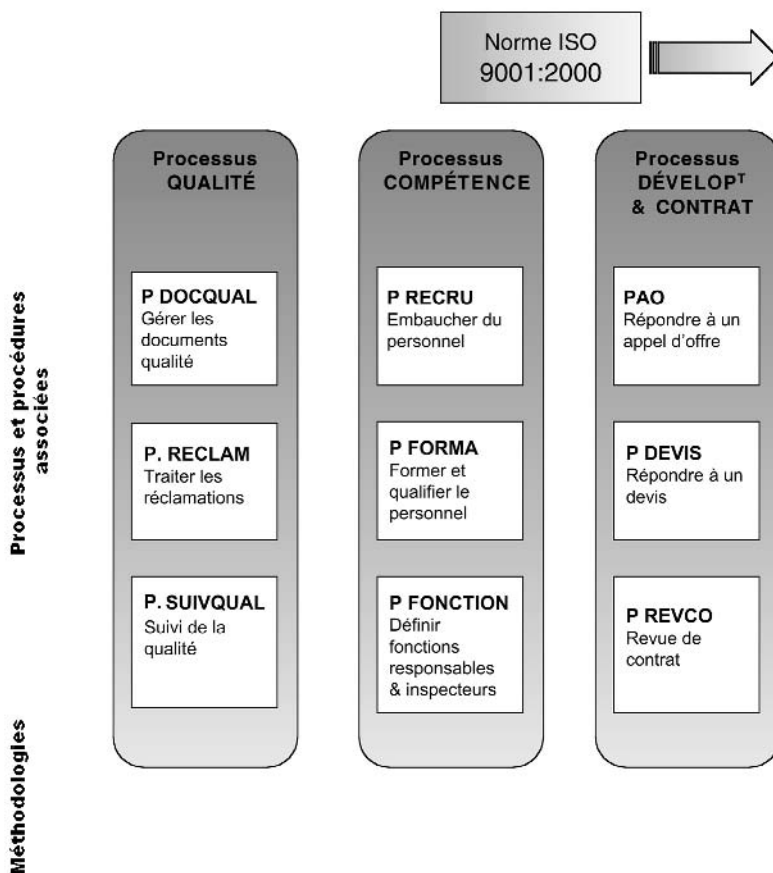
Norme ISO
9001:2000

Processus et procédures associées

Méthodologies

Processus
QUALITÉ

P DOCQUAL
Gérer les documents qualité

P. RECLAM
Traiter les réclamations

P. SUIVQUAL
Suivi de la qualité

Processus
COMPÉTENCE

P RECRU
Embaucher du personnel

P FORMA
Former et qualifier le personnel

P FONCTION
Définir fonctions responsables & inspecteurs

Processus
DÉVELOP$^{T}$
& CONTRAT

PAO
Répondre à un appel d'offre

P DEVIS
Répondre à un devis

P REVCO
Revue de contrat